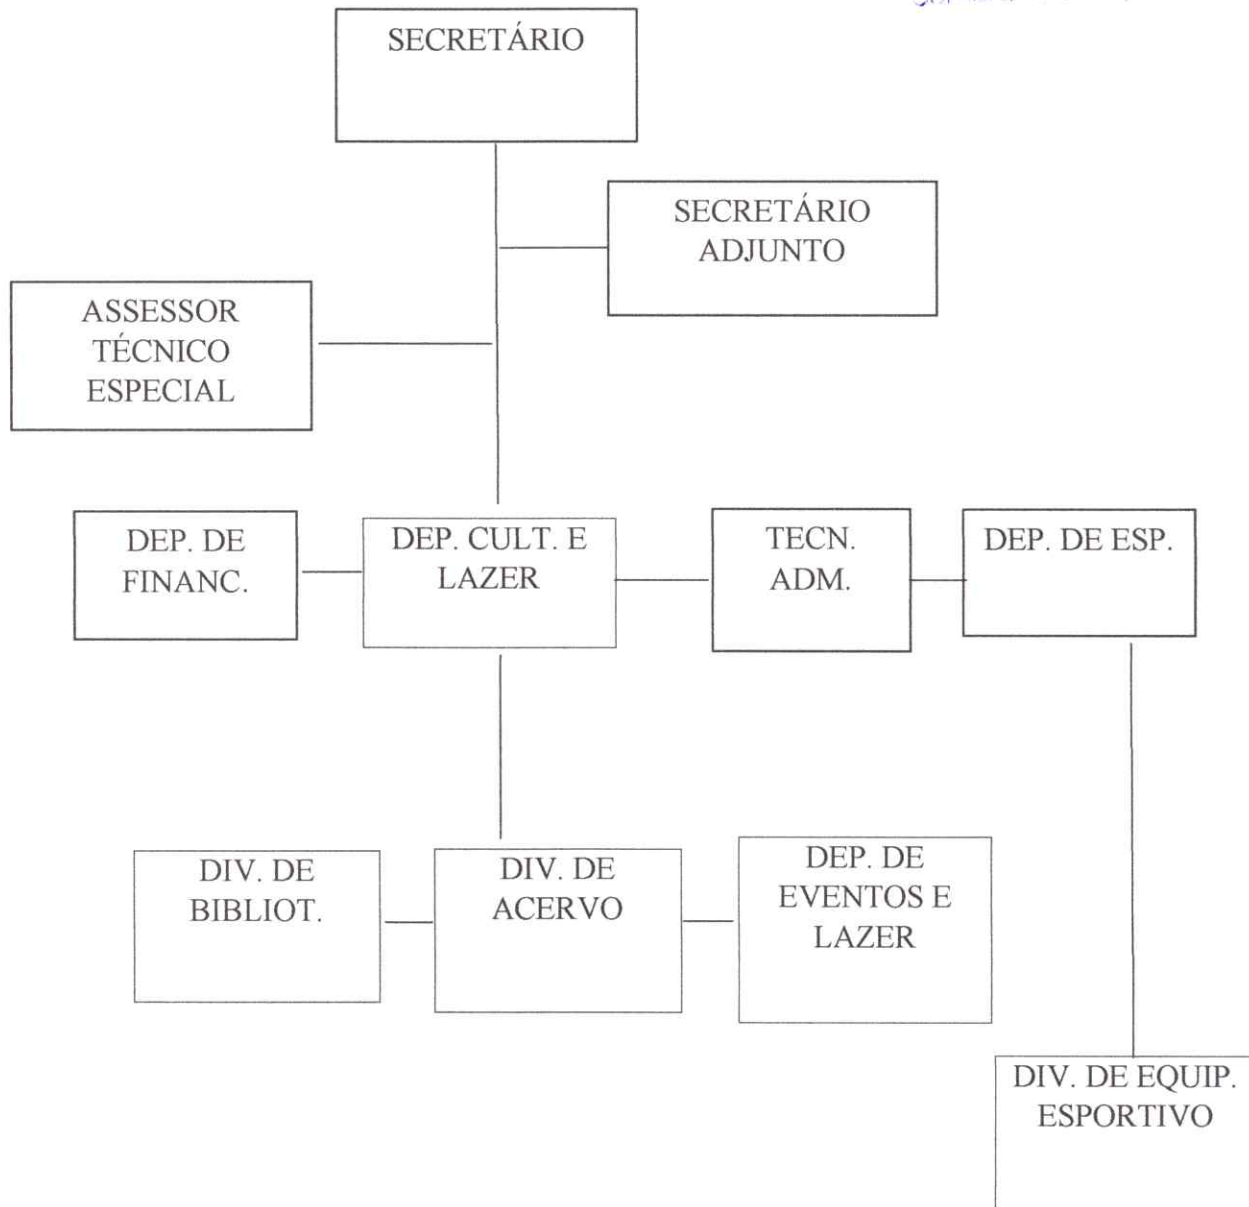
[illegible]

SECRETÁRIO

SECRETÁRIO ADJUNTO

ASSESSOR TÉCNICO ESPECIAL

DEP. DE FINANC.

DEP. CULT. E LAZER

TECN. ADM.

DEP. DE ESP.

DIV. DE BIBLIOT.

DIV. DE ACERVO

DEP. DE EVENTOS E LAZER

DIV. DE EQUIP. ESPORTIVO